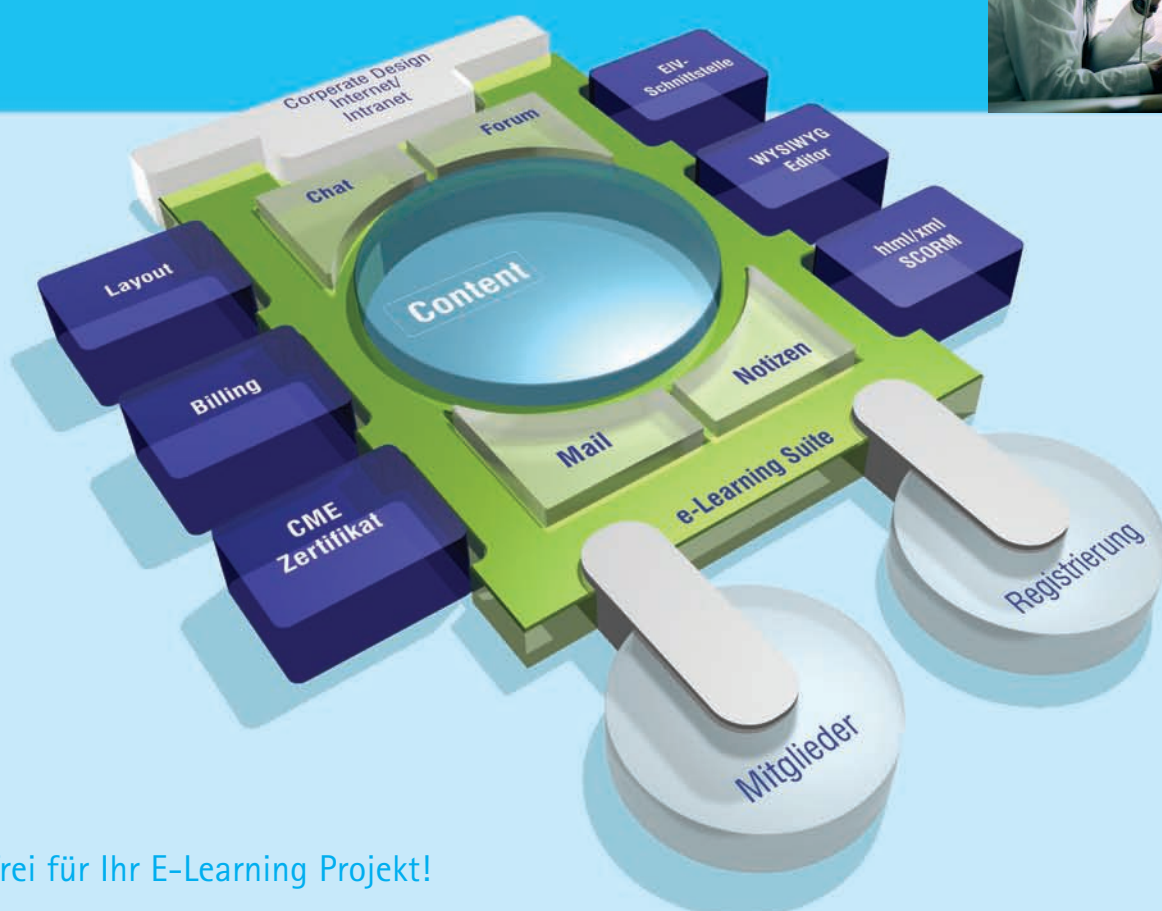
Corporate Design
Internet/
Intranet

EIV-
Schnittstelle

Forum

Chat

WYSIWYG
Editor

html/xml
SCORM

Layout

Content

Notizen

Billing

Mail

e-Learning Suite

CME
Zertifikat

Registrierung

Mitglieder

rei für Ihr E-Learning Projekt!